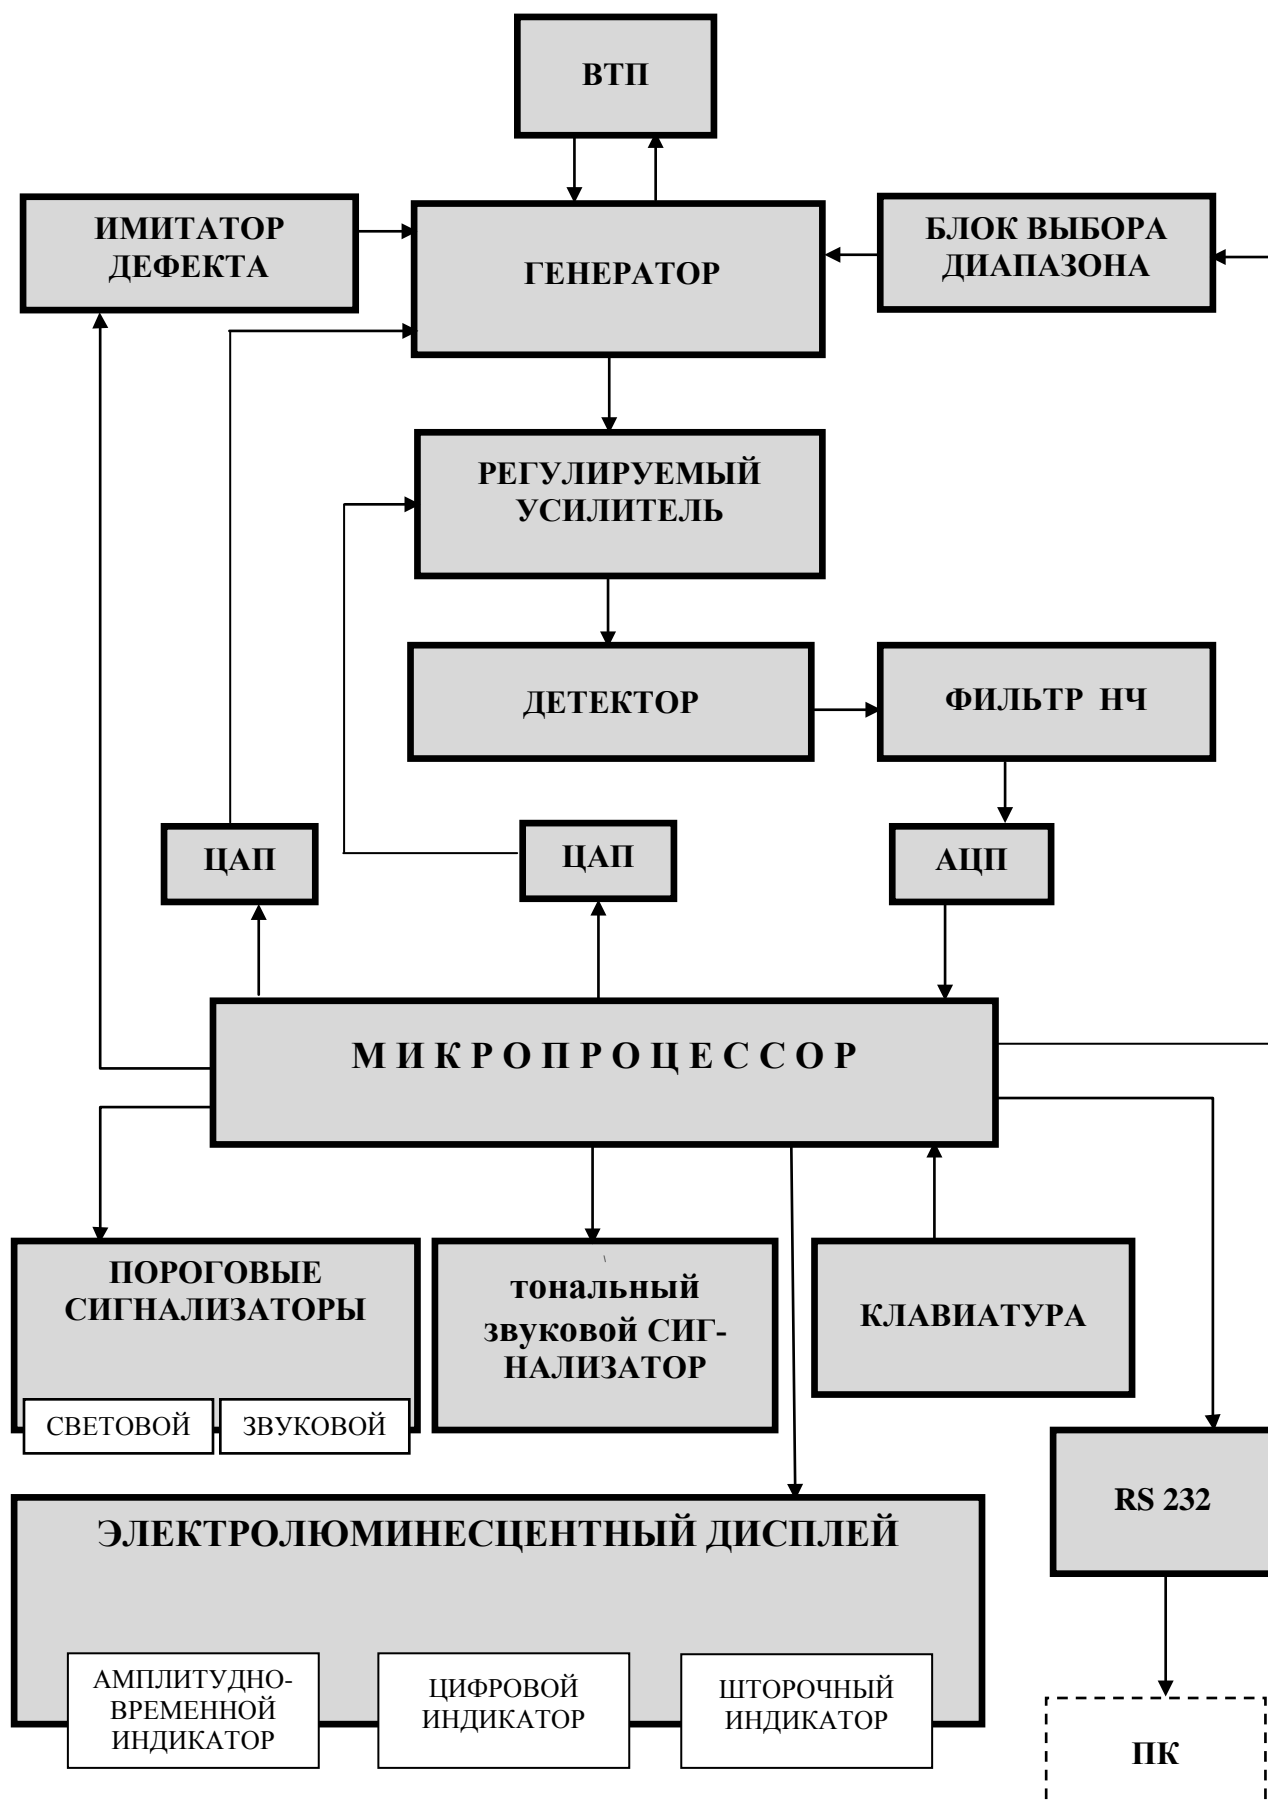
ВТП

ИМИТАТОР ДЕФЕКТА

ГЕНЕРАТОР

БЛОК ВЫБОРА ДИАПАЗОНА

РЕГУЛИРУЕМЫЙ УСИЛИТЕЛЬ

ДЕТЕКТОР

ФИЛЬТР НЧ

ЦАП

ЦАП

АЦП

МИКРОПРОЦЕССОР

ПОРОГОВЫЕ СИГНАЛИЗАТОРЫ

СВЕТОВОЙ

ЗВУКОВОЙ

тональный звуковой СИГНАЛИЗАТОР

КЛАВИАТУРА

RS 232

ЭЛЕКТРОЛЮМИНЕСЦЕНТНЫЙ ДИСПЛЕЙ

АМПЛИТУДНО-ВРЕМЕННОЙ ИНДИКАТОР

ЦИФРОВОЙ ИНДИКАТОР

ШТОРОЧНЫЙ ИНДИКАТОР

ПК